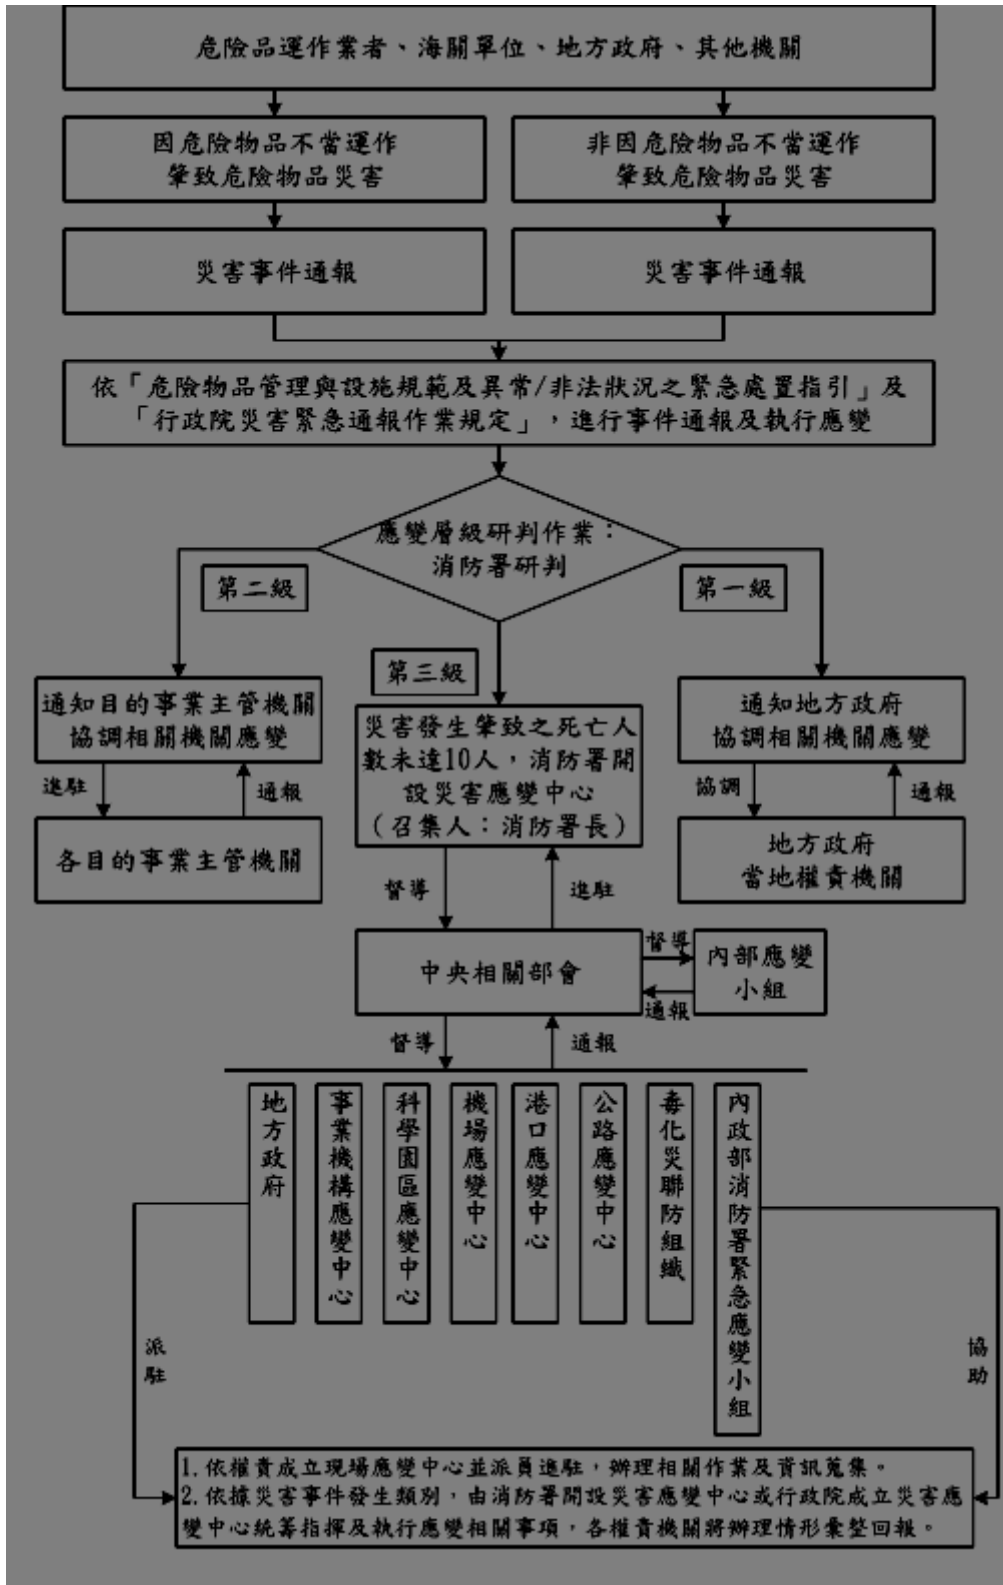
危險品運作業者、海關單位、地方政府、其他機關

因危險物品不當運作肇致危險物品災害

非因危險物品不當運作肇致危險物品災害

災害事件通報

災害事件通報

依「危險物品管理與設施規範及異常/非法狀況之緊急處置指引」及「行政院災害緊急通報作業規定」，進行事件通報及執行應變

應變層級研判作業：消防署研判

第二級

第一級

第三級

通知目的事業主管機關協調相關機關應變

進駐

通報

各目的事業主管機關

災害發生肇致之死亡人數未達10人，消防署開設災害應變中心（召集人：消防署長）

通知地方政府協調相關機關應變

協調

通報

地方政府當地權責機關

督導

進駐

中央相關部會

督導

通報

內部應變小組

督導

通報

地方政府

事業機構應變中心

科學園區應變中心

機場應變中心

港口應變中心

公路應變中心

毒化災聯防組織

內政部消防署緊急應變小組

派駐

協助

1. 依權責成立現場應變中心並派員進駐，辦理相關作業及資訊蒐集。
2. 依據災害事件發生類別，由消防署開設災害應變中心或行政院成立災害應變中心統籌指揮及執行應變相關事項，各權責機關將辦理情形彙整回報。